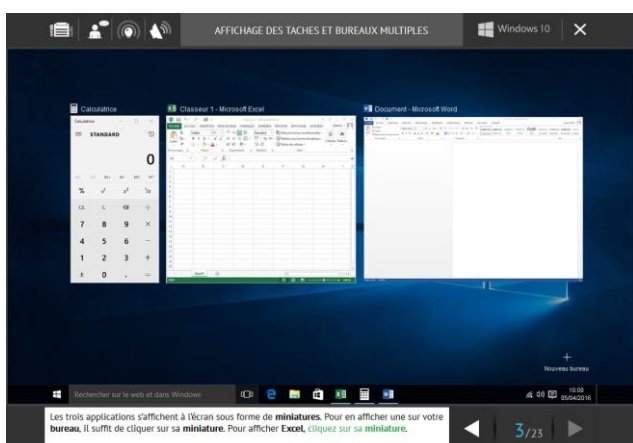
AFFICHAGE DES TACHES ET BUREAUX MULTIPLES

Windows 10

Calculatrice

Classeur 1 - Microsoft Excel

Document - Microsoft Word

Calculatrice

STANDARD

0

%

√

$x^2$

$\frac{1}{x}$

CE

C

÷

7

8

9

×

4

5

6

−

1

2

3

+

±

0

,

=

Nouveau bureau

Rechercher sur le web et dans Windows

10:00
05/04/2016

Les trois applications s'affichent à l'écran sous forme de miniatures. Pour en afficher une sur votre bureau, il suffit de cliquer sur sa miniature. Pour afficher Excel, cliquez sur sa miniature.

3/23